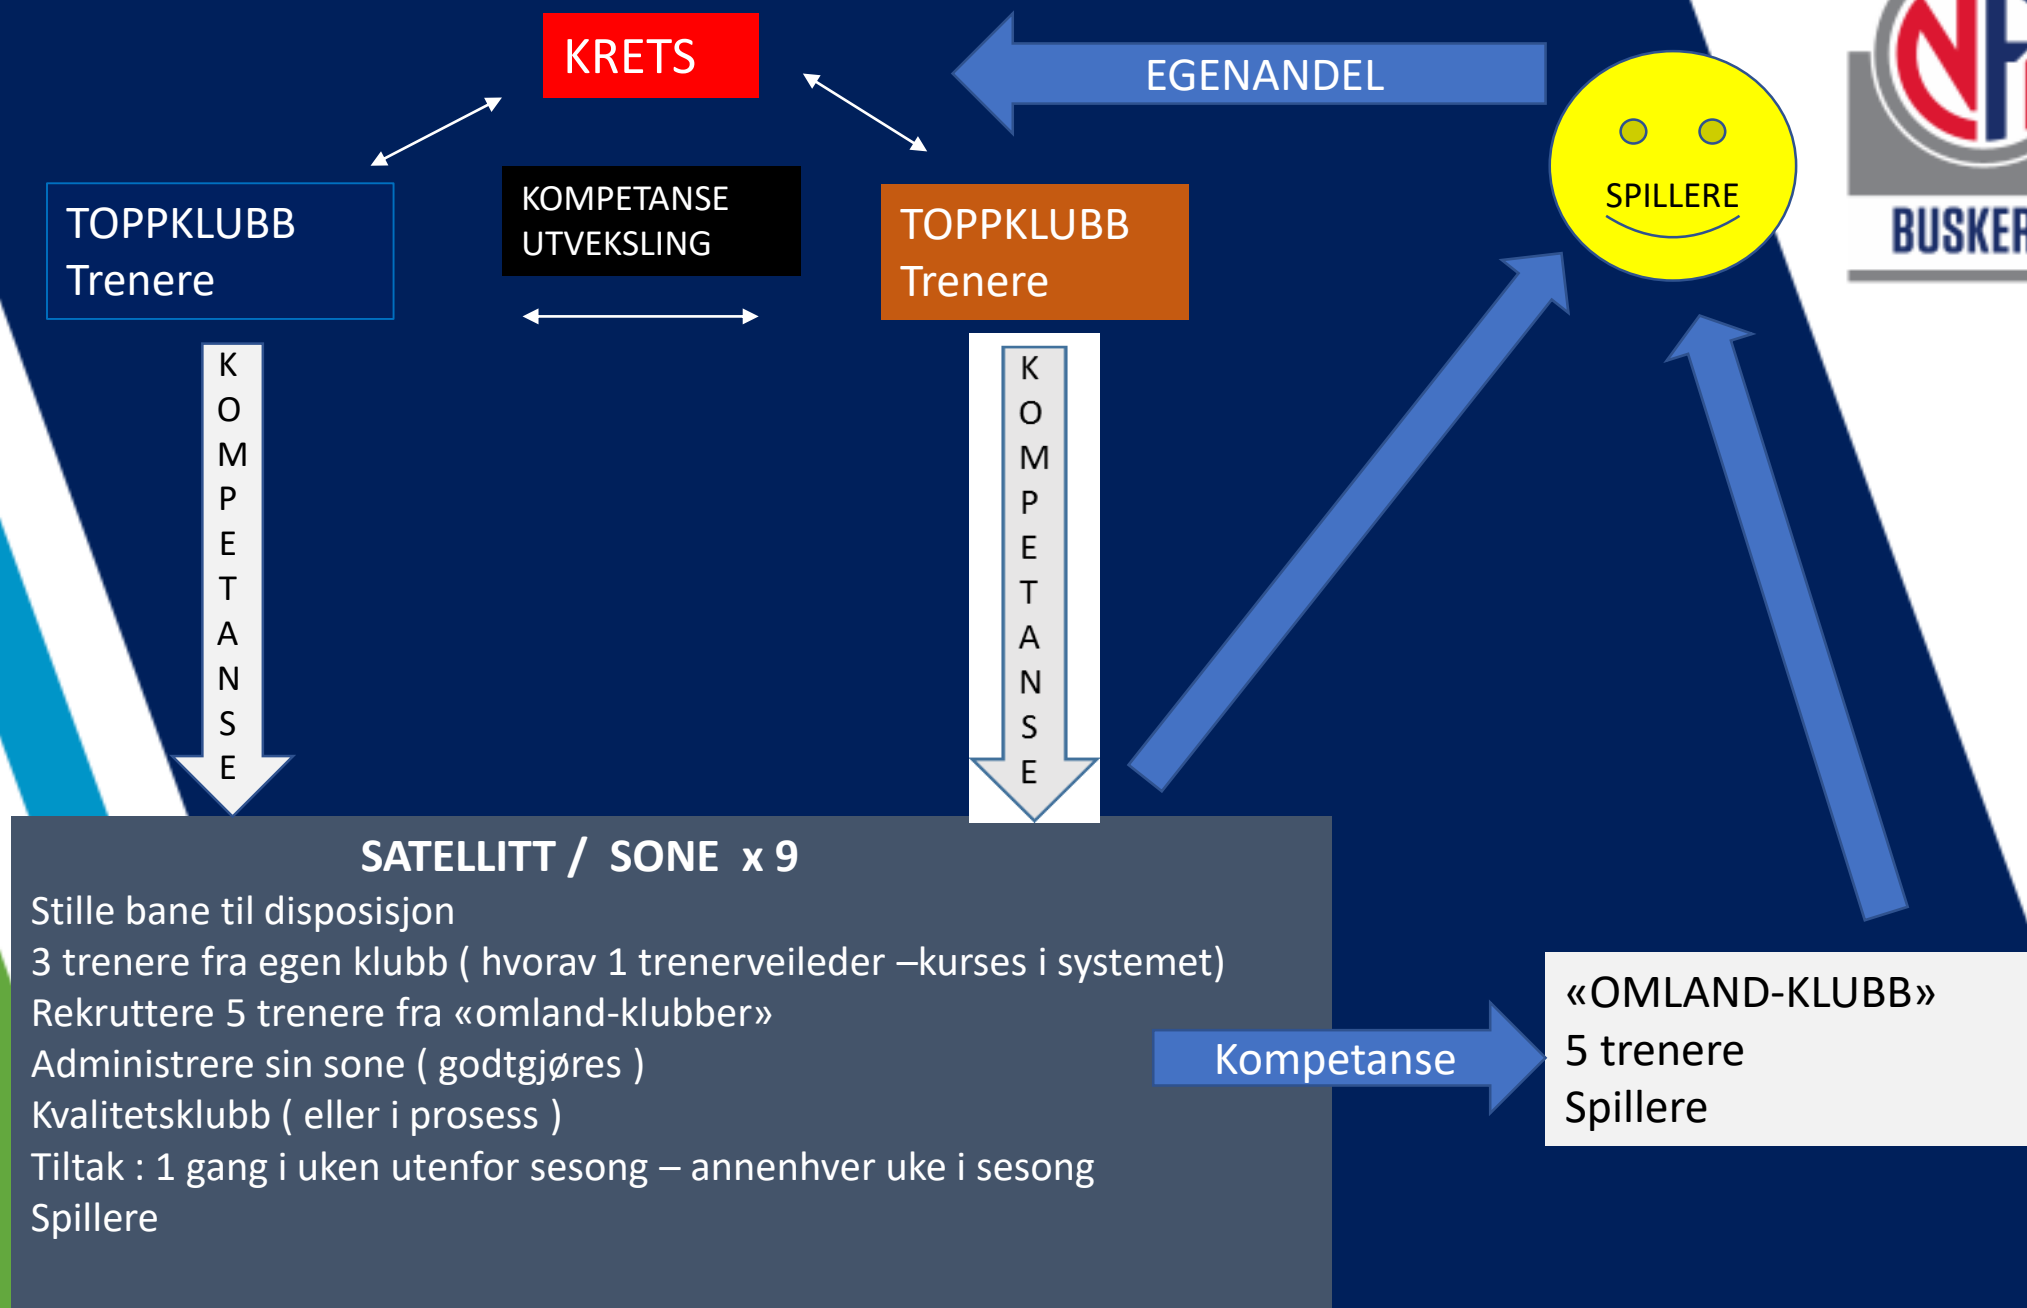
KRETS

EGENANDEL

SPILLERE

BUSKER

TOPPKLUBB
Trenere

KOMPETANSE
UTVEKSLING

TOPPKLUBB
Trenere

KOMPETANSE

KOMPETANSE

SATELLITT / SONE x 9
Stille bane til disposisjon
3 trenere fra egen klubb ( hvorav 1 trenerveileder –kurses i systemet)
Rekruttere 5 trenere fra «omland-klubber»
Administrere sin sone ( godtgjøres )
Kvalitetsklubb ( eller i prosess )
Tiltak : 1 gang i uken utenfor sesong – annenhver uke i sesong
Spillere

Kompetanse

«OMLAND-KLUBB»
5 trenere
Spillere